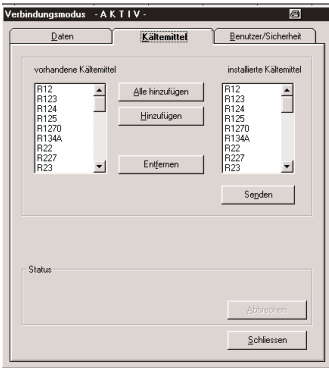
Verbindungsmodus - A K T I V -

Daten
Kältemittel
Benutzer/Sicherheit

vorhandene Kältemittel
R12
R123
R124
R125
R1270
R134A
R22
R227
R23

Alle hinzufügen
Hinzufügen
Entfernen

installierte Kältemittel
R12
R123
R124
R125
R1270
R134A
R22
R227
R23

Senden

Status

Abbrechen

Schliessen